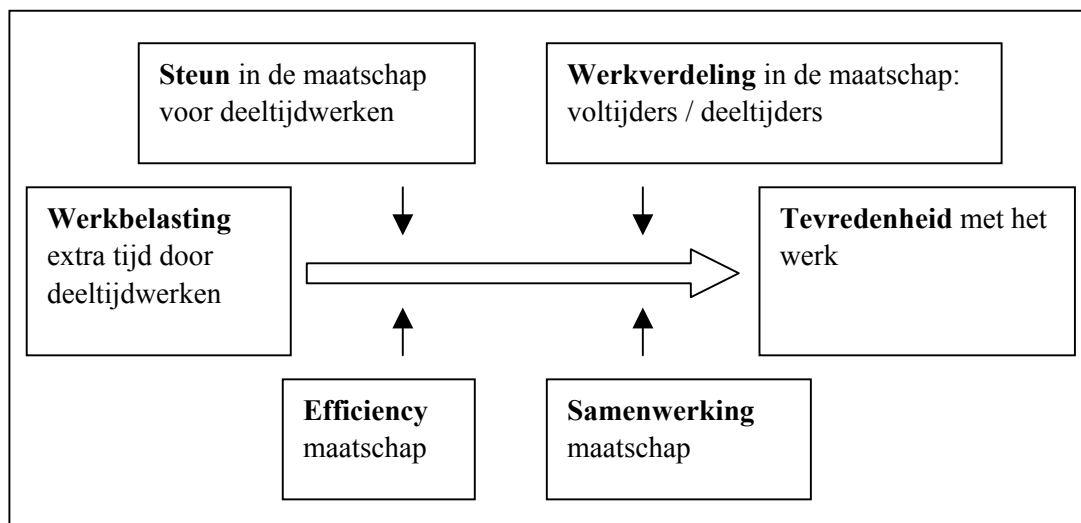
Steun in de maatschap voor deeltijdwerken

Werkverdeling in de maatschap: voltijders / deeltijders

Werkbelasting extra tijd door deeltijdwerken

Tevredenheid met het werk

Efficiency maatschap

Samenwerking maatschap